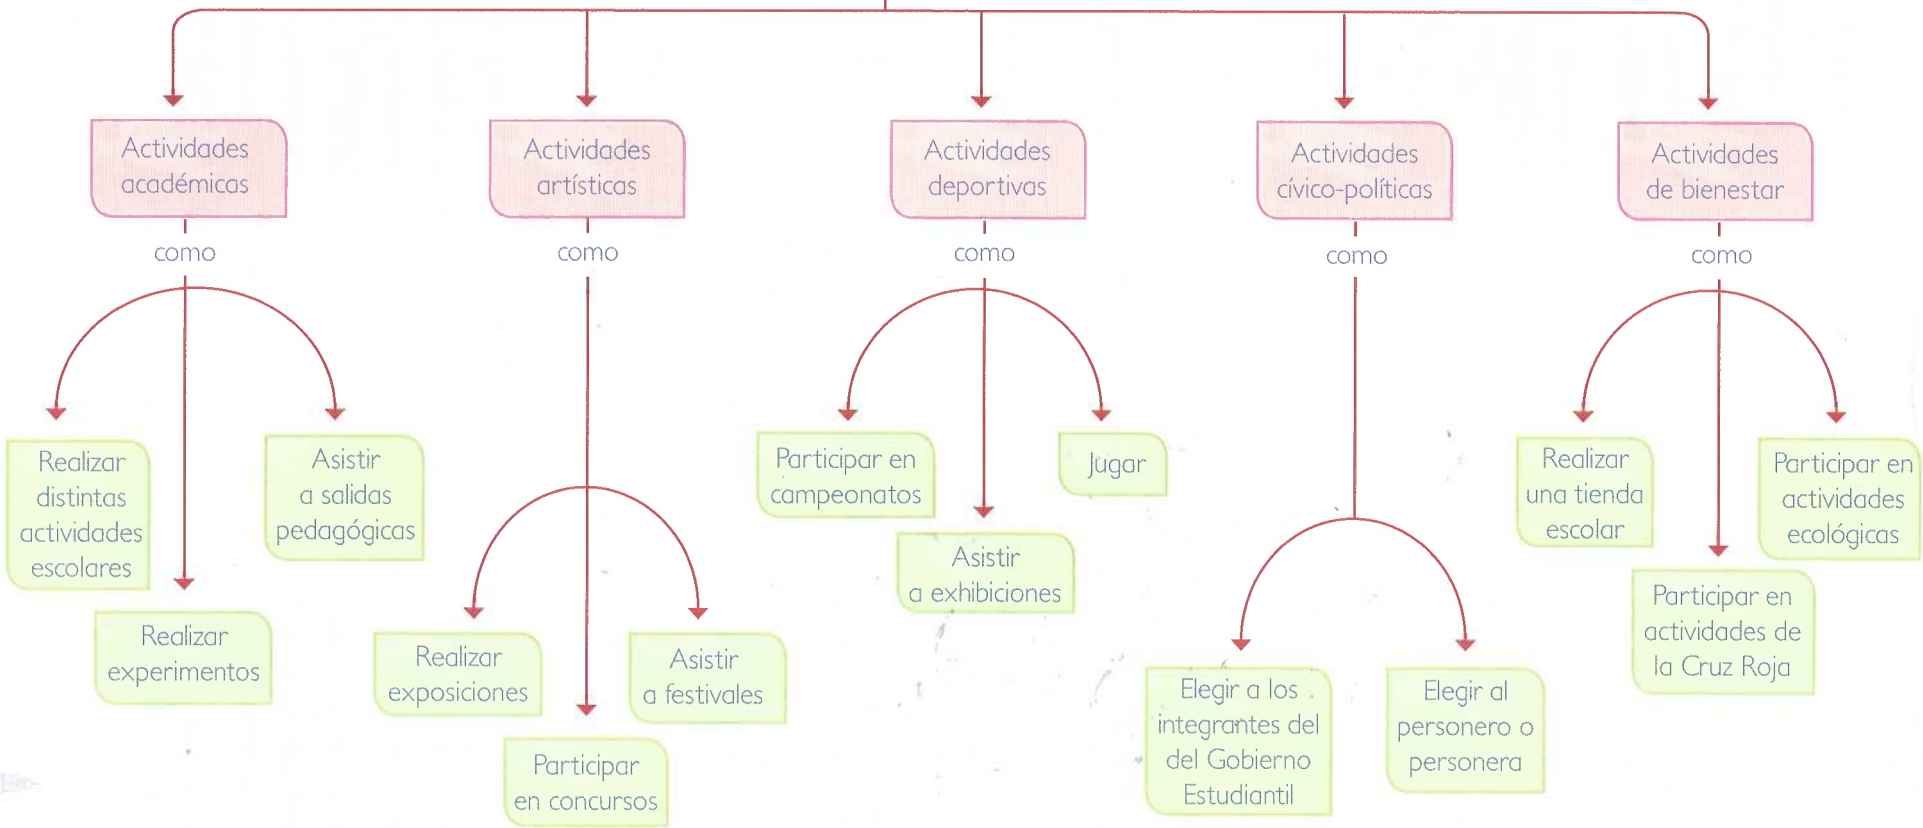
Actividades académicas

como

Realizar distintas actividades escolares

Realizar experimentos

Asistir a salidas pedagógicas

Actividades artísticas

como

Realizar exposiciones

Participar en concursos

Asistir a festivales

Actividades deportivas

como

Participar en campeonatos

Asistir a exhibiciones

Jugar

Actividades cívico-políticas

como

Elegir a los integrantes del del Gobierno Estudiantil

Elegir al personero o personera

Actividades de bienestar

como

Realizar una tienda escolar

Participar en actividades de la Cruz Roja

Participar en actividades ecológicas